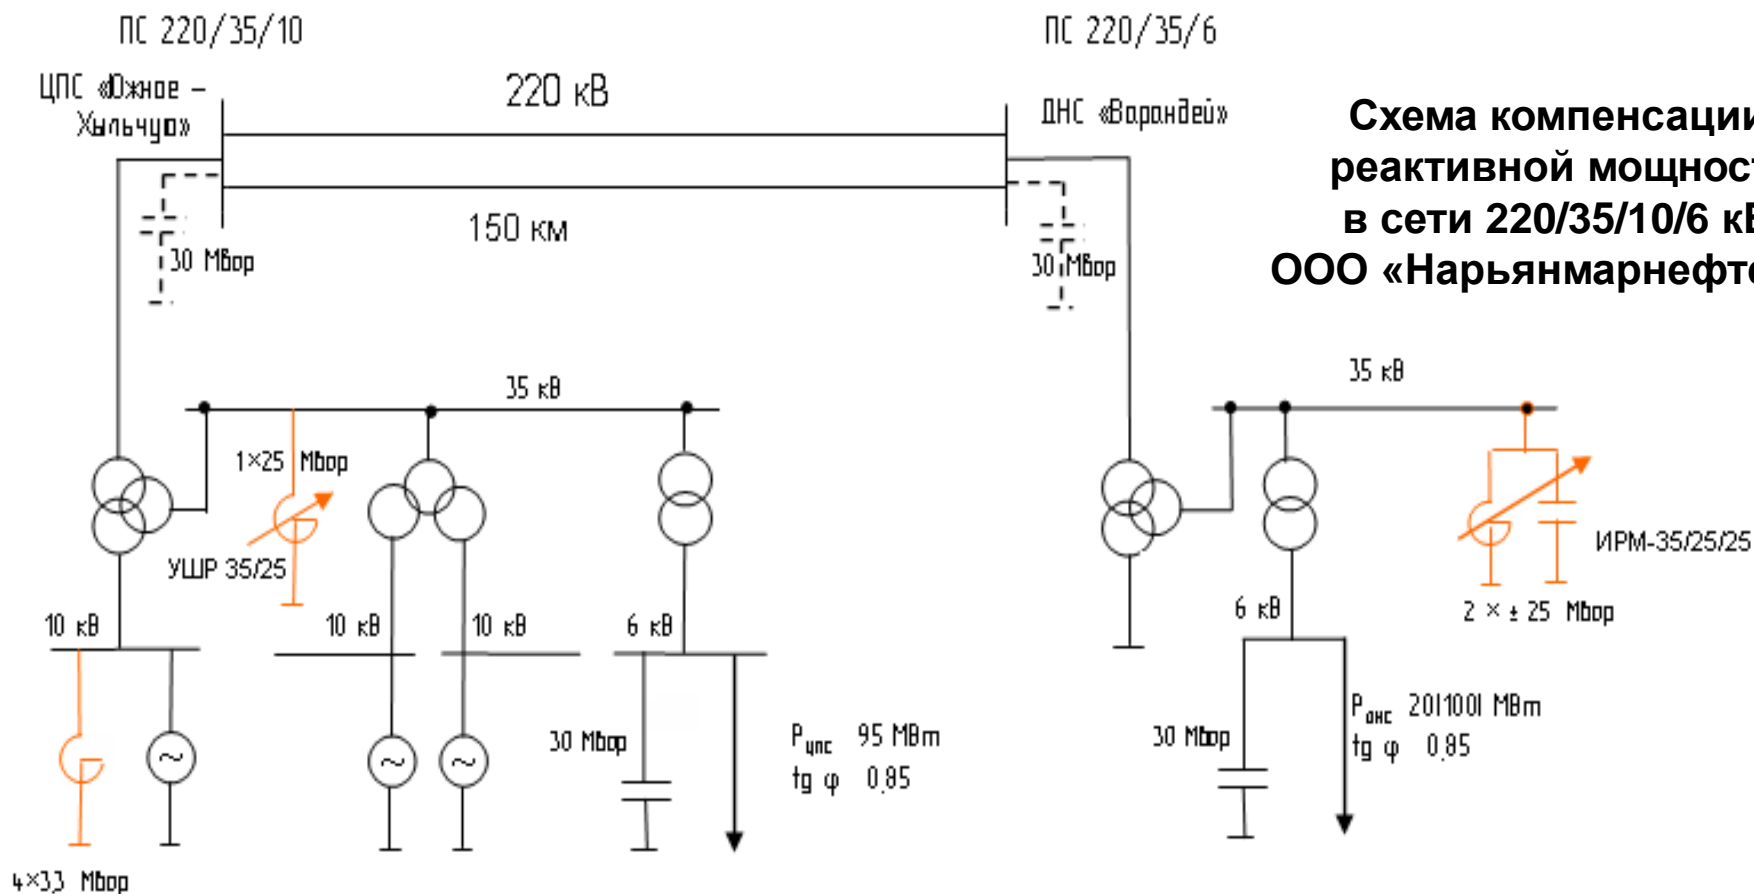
ПС 220/35/10
ЦПС «Южное – Хыльчую»
220 кВ
150 км
ПС 220/35/6
ДНС «Варандей»
30 Мвар
30 Мвар

Схема компенсации
реактивной мощност
в сети 220/35/10/6 кВ
ООО «Нарьянмарнефте

35 кВ
1×25 Мвар
УШР 35/25
10 кВ
10 кВ
10 кВ
6 кВ
30 Мвар
$P_{цпс}$ 95 МВт
tg φ 0,85
4×33 Мвар

35 кВ
ИРМ-35/25/25
2 × ± 25 Мвар
6 кВ
30 Мвар
$P_{днс}$ 20(100) МВт
tg φ 0,85